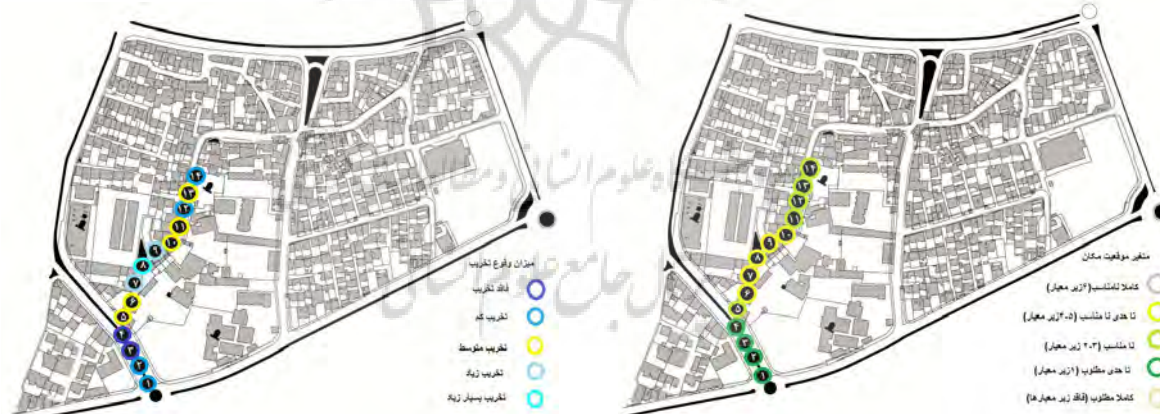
میزان وقوع تخریب
فاقد تخریب
تخریب کم
تخریب متوسط
تخریب زیاد
تخریب بسیار زیاد

۱ ۲ ۳ ۴ ۵ ۶ ۷ ۸ ۹ ۱۰ ۱۱ ۱۲ ۱۳ ۱۴

متغیر موقعیت مکان
کاملا نامناسب(۴زیر معیار)
تا حدی نا مناسب (۵-۴زیر معیار)
نا مناسب (۳-۲ زیر معیار)
تا حدی مطلوب (۱زیر معیار)
کاملا مطلوب (فاقد زیر معیارها)

۱ ۲ ۳ ۴ ۵ ۶ ۷ ۸ ۹ ۱۰ ۱۱ ۱۲ ۱۳ ۱۴